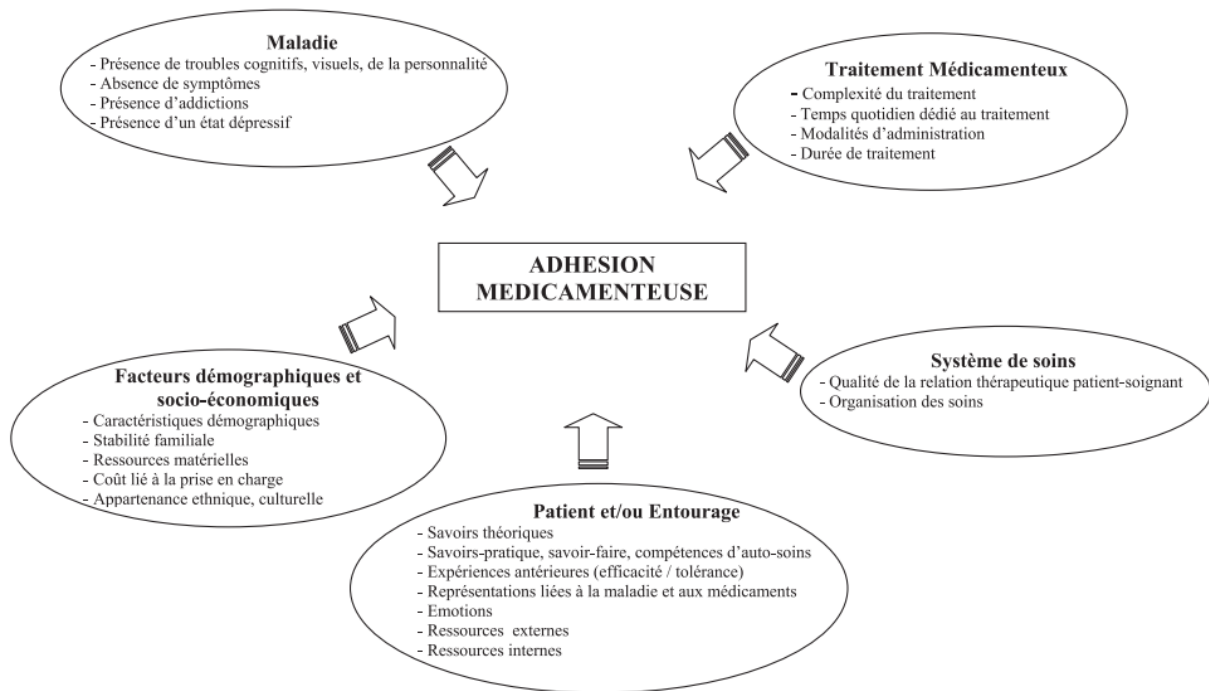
Maladie
- Présence de troubles cognitifs, visuels, de la personnalité
- Absence de symptômes
- Présence d'addictions
- Présence d'un état dépressif

Traitement Médicamenteux
- Complexité du traitement
- Temps quotidien dédié au traitement
- Modalités d'administration
- Durée de traitement

ADHESION MEDICAMENTEUSE

Facteurs démographiques et socio-économiques
- Caractéristiques démographiques
- Stabilité familiale
- Ressources matérielles
- Coût lié à la prise en charge
- Appartenance ethnique, culturelle

Système de soins
- Qualité de la relation thérapeutique patient-soignant
- Organisation des soins

Patient et/ou Entourage
- Savoirs théoriques
- Savoirs-pratique, savoir-faire, compétences d'auto-soins
- Expériences antérieures (efficacité / tolérance)
- Représentations liées à la maladie et aux médicaments
- Emotions
- Ressources externes
- Ressources internes